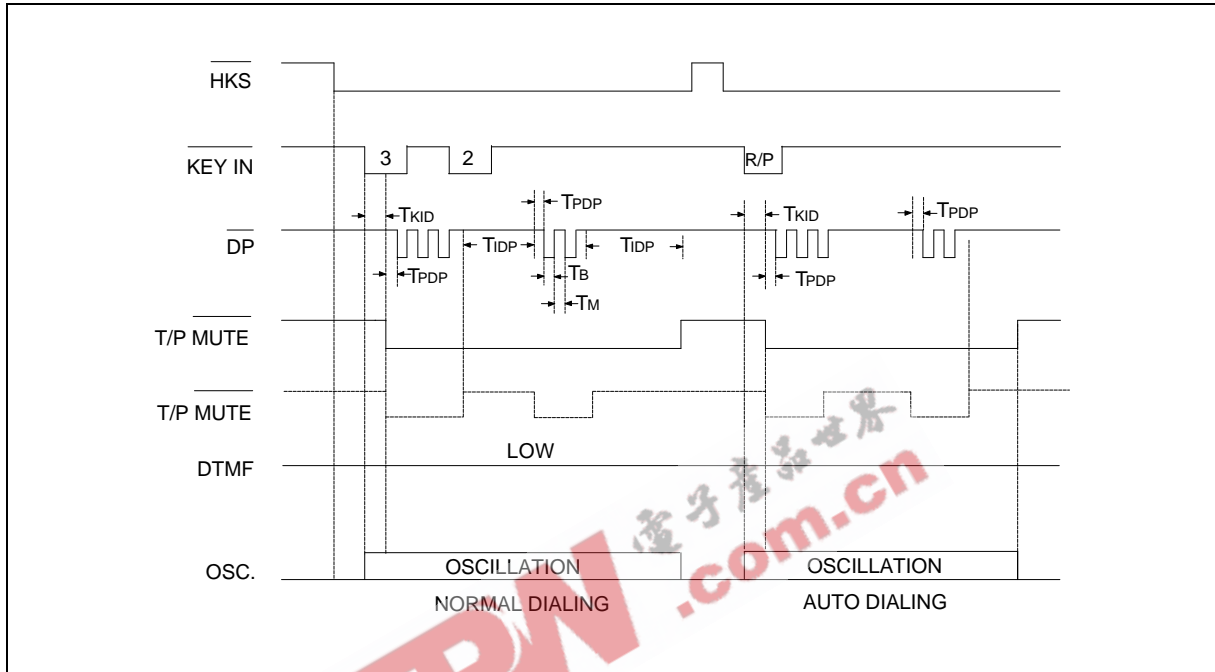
$\overline{HKS}$

$\overline{KEY\ IN}$

3

2

R/P

$T_{KID}$

$T_{PDP}$

$T_{KID}$

$T_{PDP}$

$\overline{DP}$

$T_{IDP}$

$T_{IDP}$

$T_{PDP}$

$T_B$

$T_{PDP}$

$T_M$

$\overline{T/P\ MUTE}$

$\overline{T/P\ MUTE}$

LOW

DTMF

OSC.

OSCILLATION

OSCILLATION

NORMAL DIALING

AUTO DIALING

电子产品世界

.com.cn